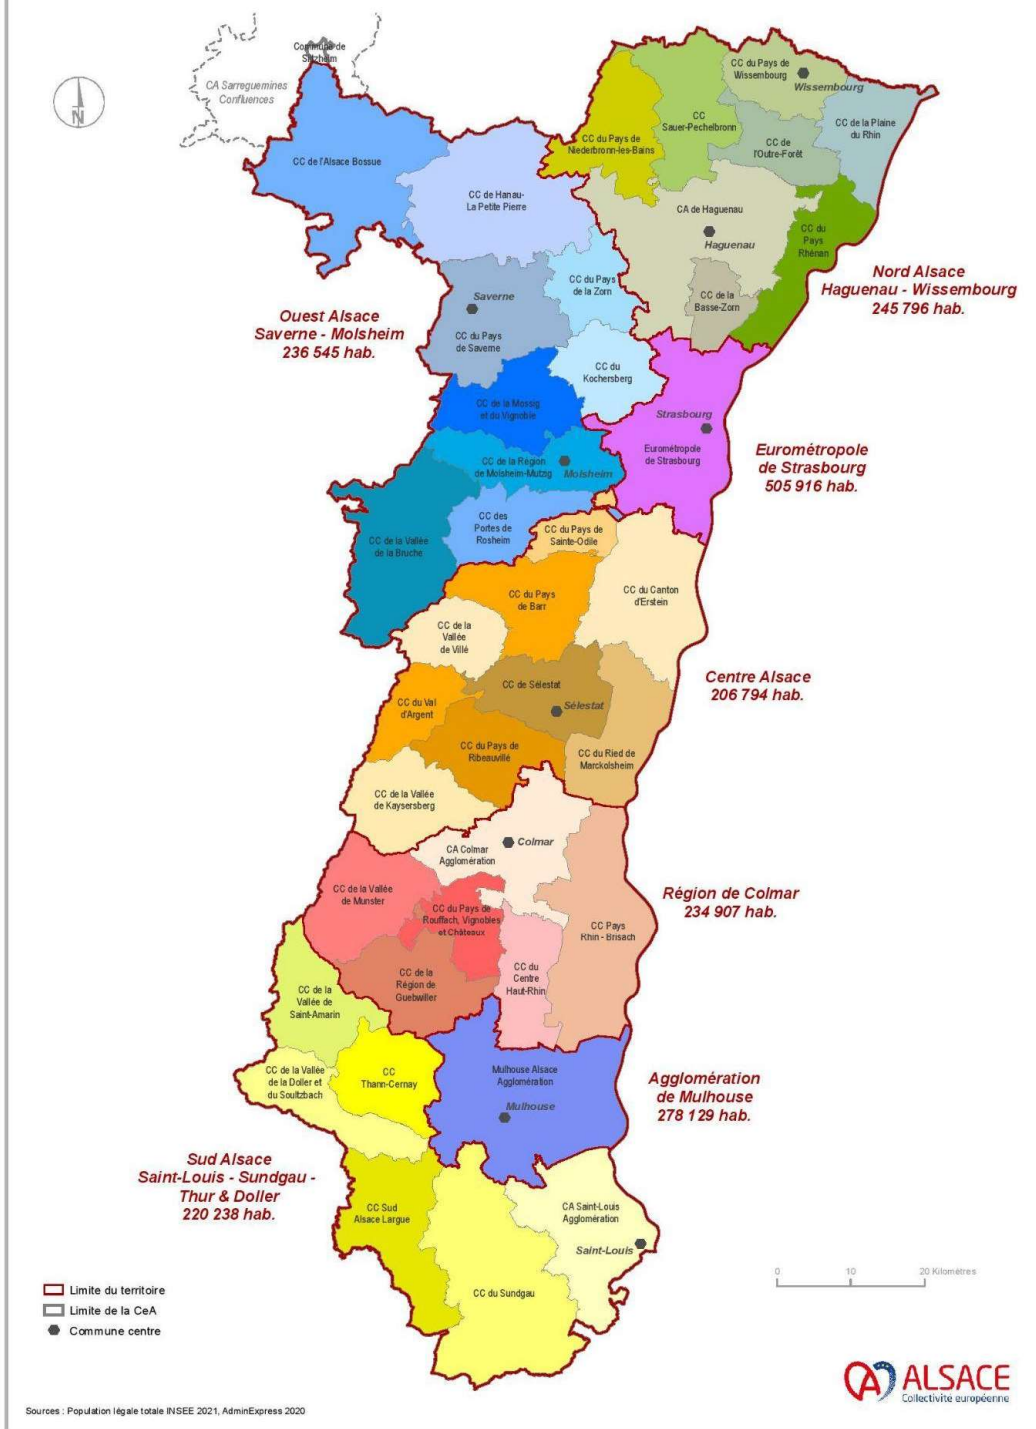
N

Commune de Siltzheim

CA Sarreguemines Confluences

CC de l'Alsace Bossue

CC de Hanau-La Petite Pierre

CC du Pays de Niederbronn-les-Bains

CC Sauer-Pechelbronn

CC du Pays de Wissembourg

Wissembourg

CC de l'Outre-Forêt

CC de la Plaine du Rhin

CA de Haguenau

Haguenau

CC du Pays Rhénan

CC de la Basse-Zorn

Nord Alsace
Haguenau - Wissembourg
245 796 hab.

Saverne

CC du Pays de la Zorn

CC du Pays de Saverne

Ouest Alsace
Saverne - Molsheim
236 545 hab.

CC du Kochersberg

CC de la Mossig et du Vignoble

Strasbourg

Eurométropole de Strasbourg

Eurométropole
de Strasbourg
505 916 hab.

CC de la Région de Molsheim-Mutzig

Molsheim

CC de la Vallée de la Bruche

CC des Portes de Rosheim

CC du Pays de Sainte-Odile

CC du Pays de Barr

CC du Canton d'Erstein

CC de la Vallée de Villé

CC de Sélestat

Sélestat

CC du Val d'Argent

Centre Alsace
206 794 hab.

CC du Pays de Ribeauvillé

CC du Ried de Marckolsheim

CC de la Vallée de Kaysersberg

Colmar

CA Colmar Agglomération

CC de la Vallée de Munster

CC du Pays de Rouffach, Vignobles et Châteaux

Région de Colmar
234 907 hab.

CC Pays Rhin - Brisach

CC de la Région de Guebwiller

CC du Centre Haut-Rhin

CC de la Vallée de Saint-Amarin

CC de la Vallée de la Doller et du Soultzbach

CC Thann-Cernay

Mulhouse Alsace Agglomération

Mulhouse

Agglomération
de Mulhouse
278 129 hab.

Sud Alsace
Saint-Louis - Sundgau -
Thur & Doller
220 238 hab.

CC Sud Alsace Largue

CA Saint-Louis Agglomération

Saint-Louis

CC du Sundgau

0 10 20 Kilomètres

Limite du territoire
Limite de la CeA
Commune centre

ALSACE
Collectivité européenne

Sources : Population légale totale INSEE 2021, AdminExpress 2020